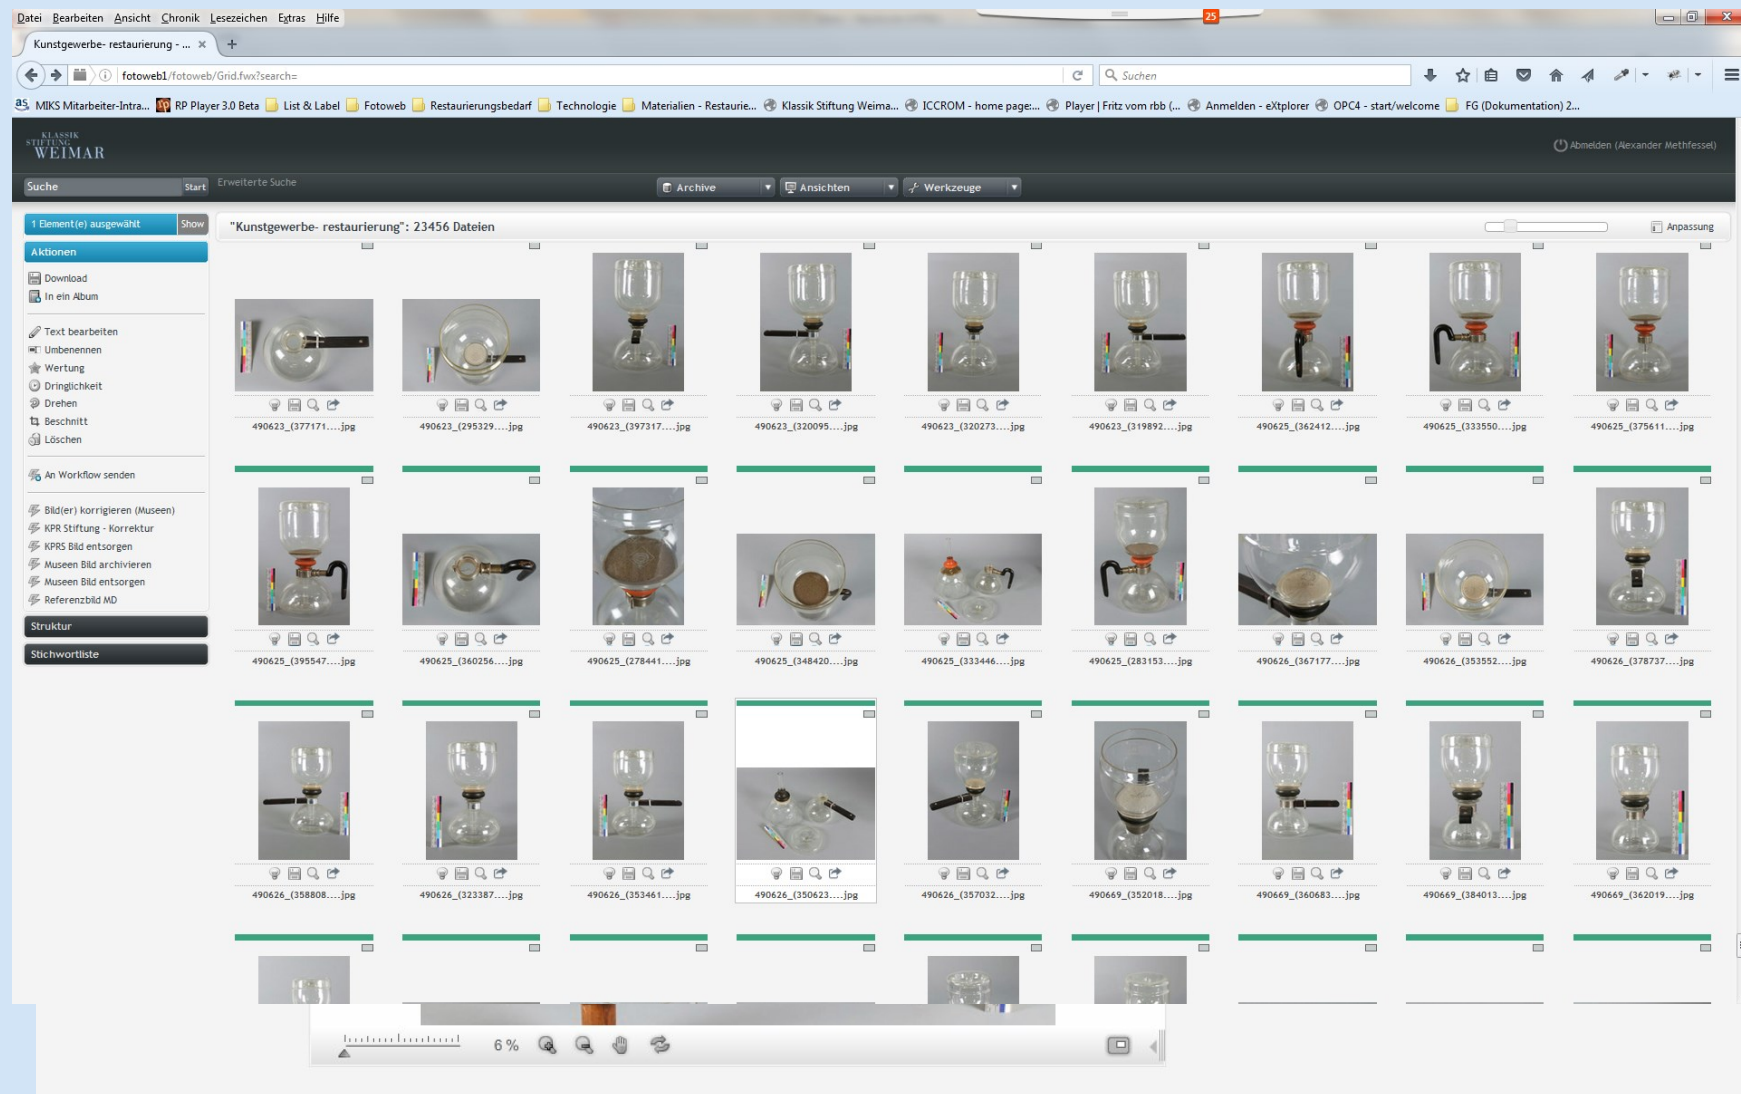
Datei Bearbeiten Ansicht Chronik Lesezeichen Extras Hilfe

Kunstgewerbe- restaurierung - ... ×

fotoweb1/fotoweb/Grid.fwx?search=

Suchen

MIKS Mitarbeiter-Intra... RP Player 3.0 Beta List & Label Fotoweb Restaurierungsbedarf Technologie Materialien - Restaurie... Klassik Stiftung Weima... ICCROM - home page:... Player | Fritz vom rbb (... Anmelden - eXtplorer OPC4 - start/welcome FG (Dokumentation) 2...

KLASSIK STIFTUNG WEIMAR

Abmelden (Alexander Methfessel)

Suche Start Erweiterte Suche

Archive Ansichten Werkzeuge

1 Element(e) ausgewählt Show

Aktionen

Download
In ein Album

Text bearbeiten
Umbenennen
Wertung
Dringlichkeit
Drehen
Beschnitt
Löschen

An Workflow senden

Bild(er) korrigieren (Museen)
KPR Stiftung - Korrektur
KPRS Bild entsorgen
Museen Bild archivieren
Museen Bild entsorgen
Referenzbild MD

Struktur

Stichwortliste

"Kunstgewerbe- restaurierung": 23456 Dateien

Anpassung

490623_(377171....jpg
490623_(295329....jpg
490623_(397317....jpg
490623_(320095....jpg
490623_(320273....jpg
490623_(319892....jpg
490625_(362412....jpg
490625_(333550....jpg
490625_(375611....jpg

490625_(395547....jpg
490625_(360256....jpg
490625_(278441....jpg
490625_(348420....jpg
490625_(333446....jpg
490625_(283153....jpg
490626_(367177....jpg
490626_(353552....jpg
490626_(378737....jpg

490626_(358808....jpg
490626_(323387....jpg
490626_(353461....jpg
490626_(350623....jpg
490626_(357032....jpg
490669_(352018....jpg
490669_(360683....jpg
490669_(384013....jpg
490669_(362019....jpg

6 %